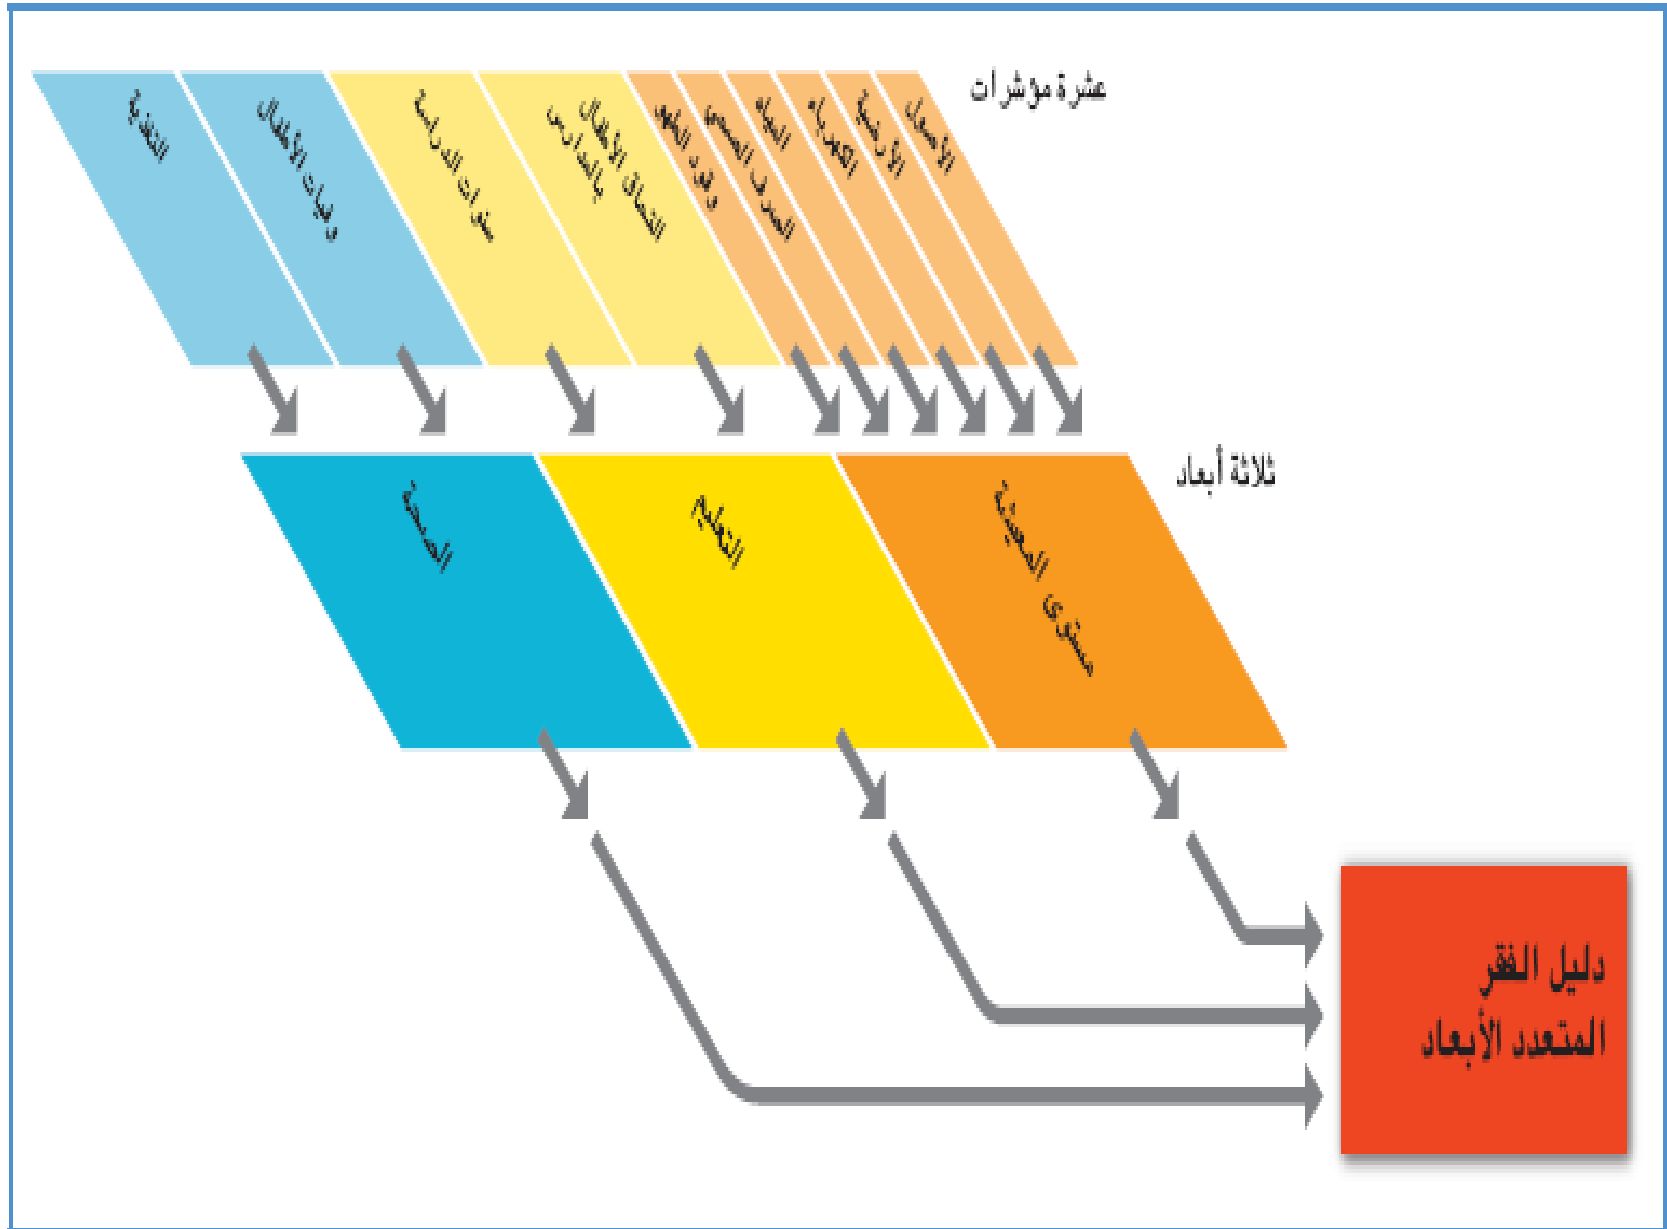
عشرة مؤشرات

التغذية

وفيات الأطفال

سنوات الدراسة

التحاق الأطفال بالمدارس

وقود الطهي

الصرف الصحي

المياه

الكهرباء

الأرضية

الأصول

ثلاثة أبعاد

الصحة

التعليم

مستوى المعيشة

دليل الفقر المتعدد الأبعاد